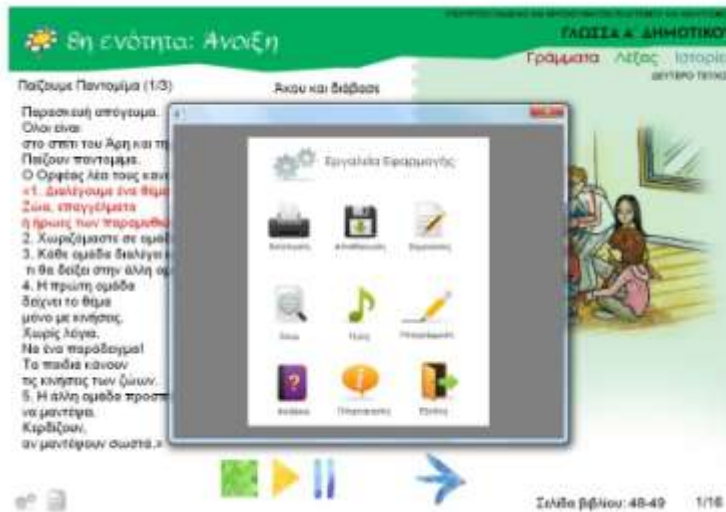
8η ενότητα: Άνοιξη

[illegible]
ΓΛΩΣΣΑ Α' ΔΗΜΟΤΙΚΟ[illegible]
Γράμματα Λέξεις Ιστορί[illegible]
ΔΕΥΤΕΡΟ ΤΕΥΧ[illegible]

Παίζουμε Παντομίμα (1/3)

Άκου και διάβασε

Παρασκευή απόγευμα.
Όλοι είναι
στο σπίτι του Άρη και τη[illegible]
Παίζουν παντομίμα.
Ο Ορφέας λέει τους καν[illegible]
«1. Διαλέγουμε ένα θέμα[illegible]
Ζώα, επαγγέλματα
ή ήρωες των παραμυθιώ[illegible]
2. Χωριζόμαστε σε ομάδ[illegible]
3. Κάθε ομάδα διαλέγει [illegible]
τι θα δείξει στην άλλη ο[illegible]
4. Η πρώτη ομάδα
δείχνει το θέμα
μόνο με κινήσεις.
Χωρίς λόγια.
Να ένα παράδειγμα!
Τα παιδιά κάνουν
τις κινήσεις των ζώων.
5. Η άλλη ομάδα προσπ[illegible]
να μαντέψει.
Κερδίζουν,
αν μαντέψουν σωστά.»

Εργαλεία Εφαρμογής

Εκτύπωση
Αποθήκευση
Σημειώσεις
Ζουμ
Ήχος
Υπογράμμιση
Βοήθεια
Πληροφορίες
Έξοδος

Σελίδα βιβλίου: 48-49
1/16